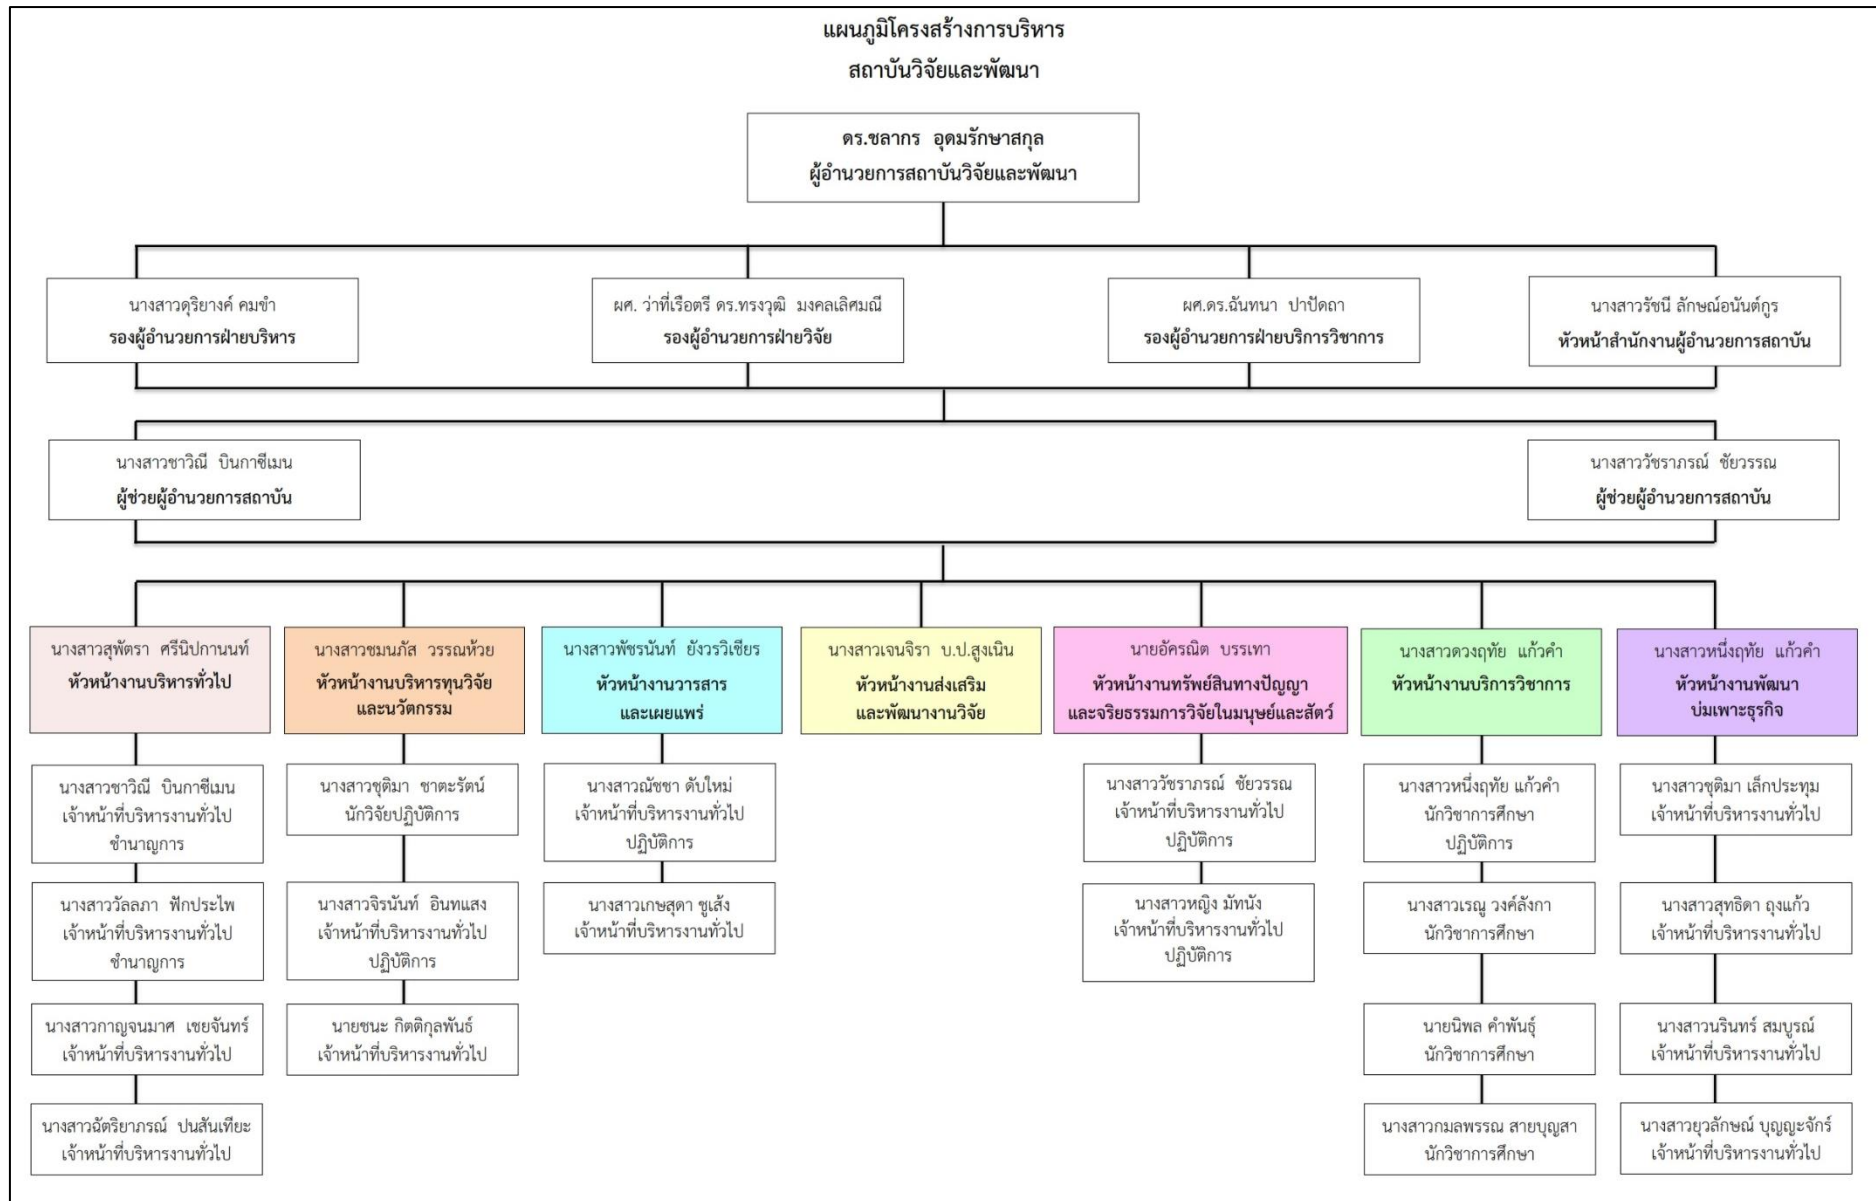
แผนภูมิโครงสร้างการบริหาร
สถาบันวิจัยและพัฒนา

ดร.ชลากร อุดมรักษาสกุล
ผู้อำนวยการสถาบันวิจัยและพัฒนา

นางสาวดุริยางค์ คมขำ
รองผู้อำนวยการฝ่ายบริหาร

ผศ. ว่าที่เรือตรี ดร.ทรงวุฒิ มงคลเลิศมณี
รองผู้อำนวยการฝ่ายวิจัย

ผศ.ดร.ฉันทนา ปาปัดถา
รองผู้อำนวยการฝ่ายบริการวิชาการ

นางสาวรัชนี ลักษณ์อนันต์กูร
หัวหน้าสำนักงานผู้อำนวยการสถาบัน

นางสาวชาวิณี บินกาซีเมน
ผู้ช่วยผู้อำนวยการสถาบัน

นางสาววัชราภรณ์ ชัยวรรณ
ผู้ช่วยผู้อำนวยการสถาบัน

นางสาวสุพัตรา ศรีนิปกานนท์
หัวหน้างานบริหารทั่วไป

นางสาวชาวิณี บินกาซีเมน
เจ้าหน้าที่บริหารงานทั่วไป
ชำนาญการ

นางสาววัลลภา ฟักประไพ
เจ้าหน้าที่บริหารงานทั่วไป
ชำนาญการ

นางสาวกาญจนมาศ เชยจันทร์
เจ้าหน้าที่บริหารงานทั่วไป

นางสาวฉัตริยาภรณ์ ปนสันเทียะ
เจ้าหน้าที่บริหารงานทั่วไป

นางสาวชมนภัส วรรณห้วย
หัวหน้างานบริหารทุนวิจัย
และนวัตกรรม

นางสาวชุติมา ชาตะรัตน์
นักวิจัยปฏิบัติการ

นางสาวจิรนันท์ อินทแสง
เจ้าหน้าที่บริหารงานทั่วไป
ปฏิบัติการ

นายชนะ กิตติกุลพันธ์
เจ้าหน้าที่บริหารงานทั่วไป

นางสาวพัชรนันท์ ยังวรวิเชียร
หัวหน้างานวารสาร
และเผยแพร่

นางสาวณัชชา ดับใหม่
เจ้าหน้าที่บริหารงานทั่วไป
ปฏิบัติการ

นางสาวเกษสุดา ชูเส้ง
เจ้าหน้าที่บริหารงานทั่วไป

นางสาวเจนจิรา บ.ป.สูงเนิน
หัวหน้างานส่งเสริม
และพัฒนางานวิจัย

นายอัครณิต บรรเทา
หัวหน้างานทรัพย์สินทางปัญญา
และจริยธรรมการวิจัยในมนุษย์และสัตว์

นางสาววัชราภรณ์ ชัยวรรณ
เจ้าหน้าที่บริหารงานทั่วไป
ปฏิบัติการ

นางสาวหญิง มัทนัง
เจ้าหน้าที่บริหารงานทั่วไป
ปฏิบัติการ

นางสาวดวงฤทัย แก้วคำ
หัวหน้างานบริการวิชาการ

นางสาวหนึ่งฤทัย แก้วคำ
นักวิชาการศึกษา
ปฏิบัติการ

นางสาวเรณู วงค์ลังกา
นักวิชาการศึกษา

นายนิพล คำพันธุ์
นักวิชาการศึกษา

นางสาวกมลพรรณ สายบุญสา
นักวิชาการศึกษา

นางสาวหนึ่งฤทัย แก้วคำ
หัวหน้างานพัฒนา
บ่มเพาะธุรกิจ

นางสาวชุติมา เล็กประทุม
เจ้าหน้าที่บริหารงานทั่วไป

นางสาวสุทธิดา ถุงแก้ว
เจ้าหน้าที่บริหารงานทั่วไป

นางสาวนรินทร์ สมบูรณ์
เจ้าหน้าที่บริหารงานทั่วไป

นางสาวยุวลักษณ์ บุญญะจักร์
เจ้าหน้าที่บริหารงานทั่วไป